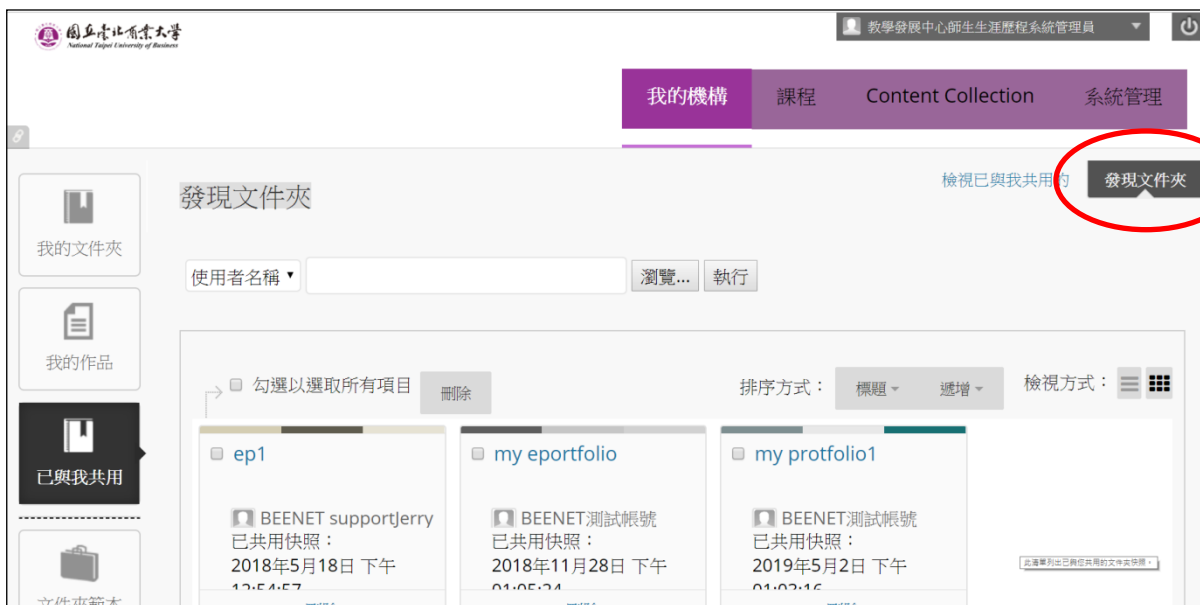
國立臺北商業大學
National Taipei University of Business

教學發展中心師生生涯歷程系統管理員

我的機構 課程 Content Collection 系統管理

我的文件夾

我的作品

已與我共用

文件夾範本

發現文件夾

檢視已與我共用的 發現文件夾

使用者名稱 瀏覽... 執行

勾選以選取所有項目 刪除

排序方式： 標題 遞增

檢視方式：

ep1
BEENET supportJerry
已共用快照：
2018年5月18日 下午
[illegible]

my eportfolio
BEENET測試帳號
已共用快照：
2018年11月28日 下午
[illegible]

my protfolio1
BEENET測試帳號
已共用快照：
2019年5月2日 下午
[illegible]

此清單列出已與您共用的文件夾快照。